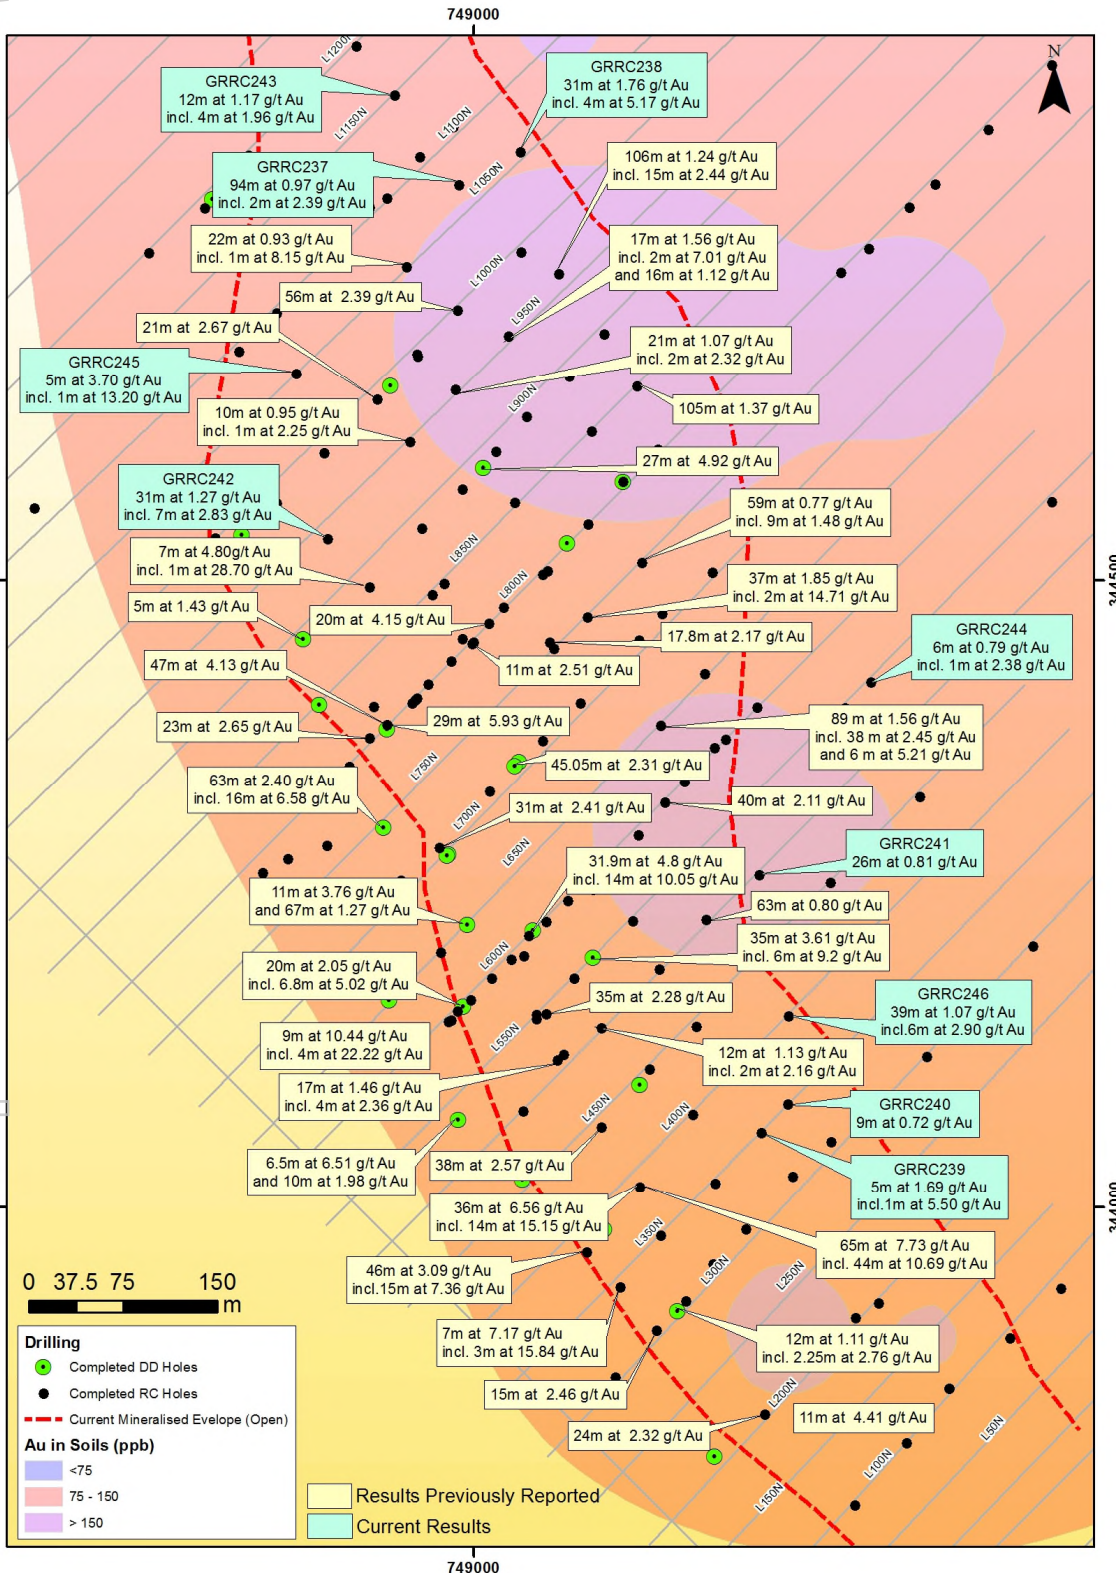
749000

N

L1200N
L1150N
L1100N
L1050N
L1000N
L950N
L900N
L850N
L800N
L750N
L700N
L650N
L600N
L550N
L450N
L400N
L350N
L300N
L250N
L200N
L150N
L100N
L50N

GRRC243
12m at 1.17 g/t Au
incl. 4m at 1.96 g/t Au

GRRC238
31m at 1.76 g/t Au
incl. 4m at 5.17 g/t Au

GRRC237
94m at 0.97 g/t Au
incl. 2m at 2.39 g/t Au

106m at 1.24 g/t Au
incl. 15m at 2.44 g/t Au

22m at 0.93 g/t Au
incl. 1m at 8.15 g/t Au

17m at 1.56 g/t Au
incl. 2m at 7.01 g/t Au
and 16m at 1.12 g/t Au

56m at 2.39 g/t Au

21m at 2.67 g/t Au

21m at 1.07 g/t Au
incl. 2m at 2.32 g/t Au

GRRC245
5m at 3.70 g/t Au
incl. 1m at 13.20 g/t Au

105m at 1.37 g/t Au

10m at 0.95 g/t Au
incl. 1m at 2.25 g/t Au

27m at 4.92 g/t Au

GRRC242
31m at 1.27 g/t Au
incl. 7m at 2.83 g/t Au

59m at 0.77 g/t Au
incl. 9m at 1.48 g/t Au

7m at 4.80g/t Au
incl. 1m at 28.70 g/t Au

37m at 1.85 g/t Au
incl. 2m at 14.71 g/t Au

5m at 1.43 g/t Au

20m at 4.15 g/t Au

17.8m at 2.17 g/t Au

GRRC244
6m at 0.79 g/t Au
incl. 1m at 2.38 g/t Au

47m at 4.13 g/t Au

11m at 2.51 g/t Au

23m at 2.65 g/t Au

29m at 5.93 g/t Au

89 m at 1.56 g/t Au
incl. 38 m at 2.45 g/t Au
and 6 m at 5.21 g/t Au

45.05m at 2.31 g/t Au

63m at 2.40 g/t Au
incl. 16m at 6.58 g/t Au

40m at 2.11 g/t Au

31m at 2.41 g/t Au

GRRC241
26m at 0.81 g/t Au

31.9m at 4.8 g/t Au
incl. 14m at 10.05 g/t Au

11m at 3.76 g/t Au
and 67m at 1.27 g/t Au

63m at 0.80 g/t Au

35m at 3.61 g/t Au
incl. 6m at 9.2 g/t Au

20m at 2.05 g/t Au
incl. 6.8m at 5.02 g/t Au

35m at 2.28 g/t Au

GRRC246
39m at 1.07 g/t Au
incl.6m at 2.90 g/t Au

9m at 10.44 g/t Au
incl. 4m at 22.22 g/t Au

12m at 1.13 g/t Au
incl. 2m at 2.16 g/t Au

17m at 1.46 g/t Au
incl. 4m at 2.36 g/t Au

GRRC240
9m at 0.72 g/t Au

6.5m at 6.51 g/t Au
and 10m at 1.98 g/t Au

38m at 2.57 g/t Au

GRRC239
5m at 1 69 g/t Au
incl.1m at 5.50 g/t Au

36m at 6.56 g/t Au
incl. 14m at 15.15 g/t Au

65m at 7.73 g/t Au
incl. 44m at 10.69 g/t Au

0 37.5 75 150
m

46m at 3.09 g/t Au
incl.15m at 7.36 g/t Au

7m at 7.17 g/t Au
incl. 3m at 15.84 g/t Au

12m at 1.11 g/t Au
incl. 2.25m at 2.76 g/t Au

15m at 2.46 g/t Au

11m at 4.41 g/t Au

24m at 2.32 g/t Au

Drilling
Completed DD Holes
Completed RC Holes
Current Mineralised Evelope (Open)
Au in Soils (ppb)
<75
75 - 150
> 150

Results Previously Reported
Current Results

344500
344000

749000